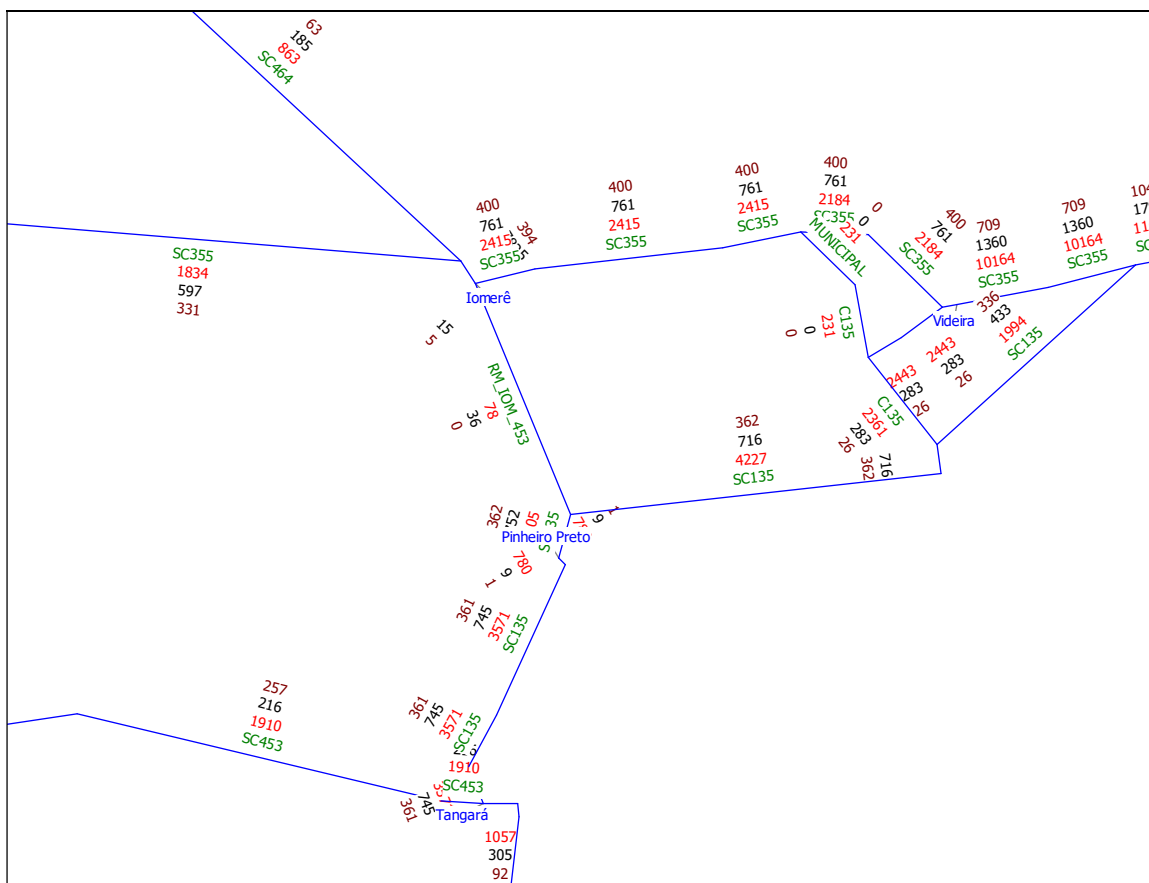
63
185
863
SC464

400
761
2415
SC355
394
5

400
761
2415
SC355

400
761
2415
SC355

400
761
2184
SC355

0
231
MUNICIPAL

400
761
2184
SC355

709
1360
10164
SC355

709
1360
10164
SC355

104
17
11
SC

SC355
1834
597
331

Iomerê

15
5

RM_IOM_453
78
36
0

C135
231
0
0

Videira

336
433
1994
SC135

2443
283
26

2443
283
26

C135
2361
283
26

362
716
4227
SC135

716
362

362
52
05
35
S

9
1
78

Pinheiro Preto

780
9
1

361
745
3571
SC135

257
216
1910
SC453

361
745
3571
SC135

1910
SC453

361
745

Tangará

1057
305
92